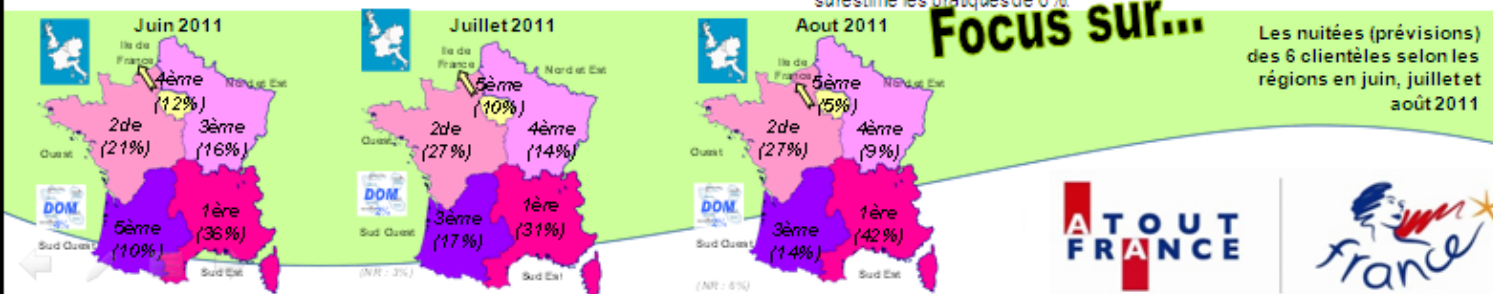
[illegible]

Juin 2011

Ile de France
4ème (12%)
Nord et Est
2de (21%)
3ème (16%)
Ouest
DOM
5ème (10%)
1ère (36%)
Sud Ouest
Sud Est

Juillet 2011

Ile de France
5ème (10%)
Nord et Est
2de (27%)
4ème (14%)
Ouest
DOM
3ème (17%)
1ère (31%)
Sud Ouest
Sud Est
(NR : 3%)

Aout 2011

Ile de France
5ème (5%)
Nord et Est
2de (27%)
4ème (9%)
Ouest
DOM
3ème (14%)
1ère (42%)
Sud Ouest
Sud Est
(NR : 6%)

Focus sur...

Les nuitées (prévisions) des 6 clientèles selon les régions en juin, juillet et août 2011

ATOUT FRANCE

france